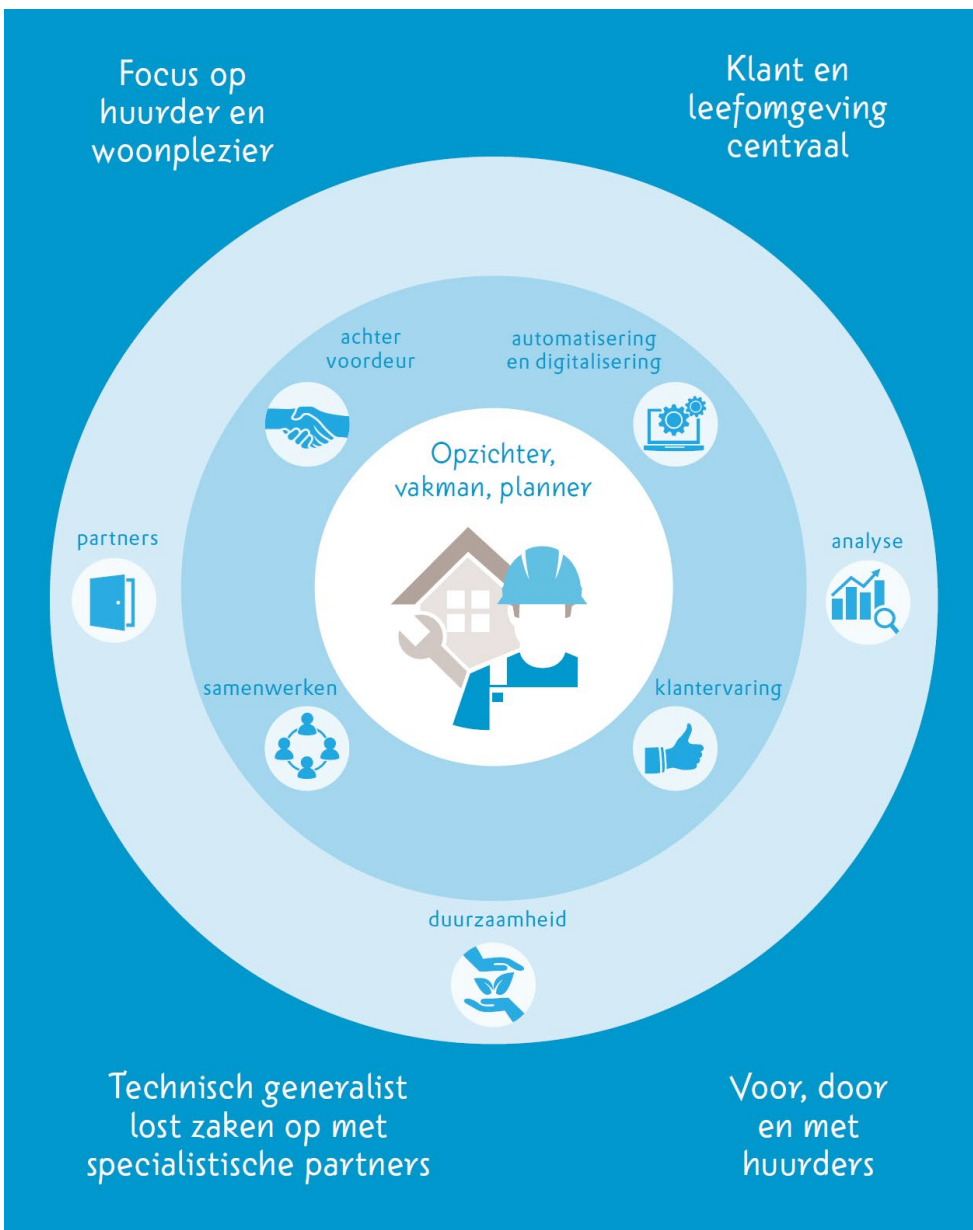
Focus op huurder en woonplezier

Klant en leefomgeving centraal

achter voordeur

automatisering en digitalisering

Opzichter, vakman, planner

partners

analyse

samenwerken

klantervaring

duurzaamheid

Technisch generalist lost zaken op met specialistische partners

Voor, door en met huurders